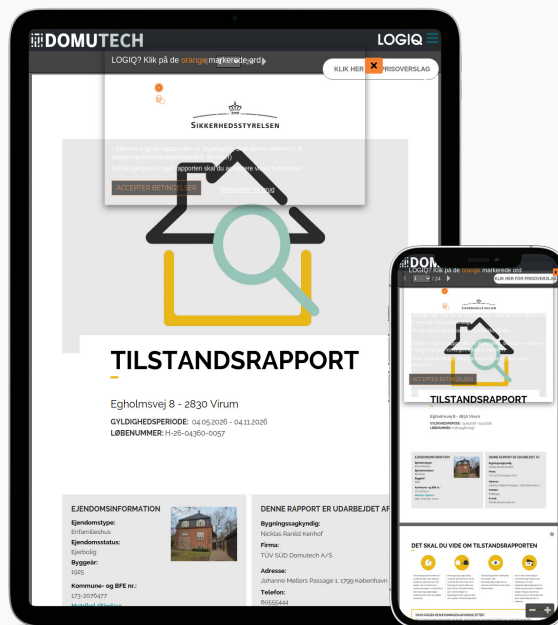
DOMUTECH

LOGIQ

LOGIQ? Klik på de orange markerede ord

KLIK HER FOR PRISOVERSLAG

SIKKERHEDSSTYRELSEN

ACCEPTER BETINGELSER

TILSTANDSRAPPORT

Egholmsvej 8 - 2830 Virum

GYLDIGHEDSPERIODE: 04.05.2026 - 04.11.2026
LØBENUMMER: H-26-04360-0057

EJENDOMSINFORMATION

Ejendomstype:
Enfamiliehus
Ejendomsstatus:
Ejerbolig
Byggeår:
1925
Kommune- og BFE nr.:
173-2070477

DENNE RAPPORT ER UDARBEJDET AF

Bygningssagkyndig:
Nicklas Ranild Kerhof
Firma:
TÜV SÜD Domutech A/S
Adresse:
Johanne Møllers Passage 1, 1799 København
Telefon:
60555444

DOMU

LOGIQ? Klik på de orange markerede ord

KLIK HER FOR PRISOVERSLAG

SIKKERHEDSSTYRELSEN

ACCEPTER BETINGELSER

TILSTANDSRAPPORT

Egholmsvej 8 - 2830 Virum

EJENDOMSINFORMATION

DENNE RAPPORT ER UDARBEJDET AF

DET SKAL DU VIDE OM TILSTANDSRAPPORTEN